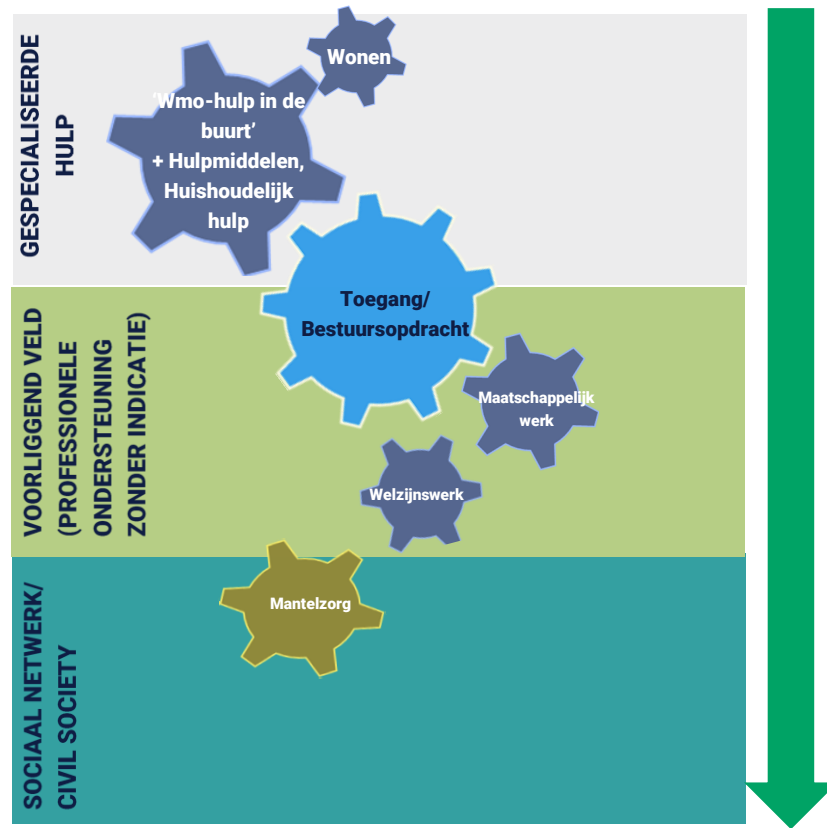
GESPECIALISEERDE HULP

Wonen

'Wmo-hulp in de buurt' + Hulpmiddelen, Huishoudelijk hulp

Toegang/ Bestuursopdracht

VOORLIGGEND VELD (PROFESSIONELE ONDERSTEUNING ZONDER INDICATIE)

Maatschappelijk werk

Welzijnswerk

SOCIAAL NETWERK/ CIVIL SOCIETY

Mantelzorg